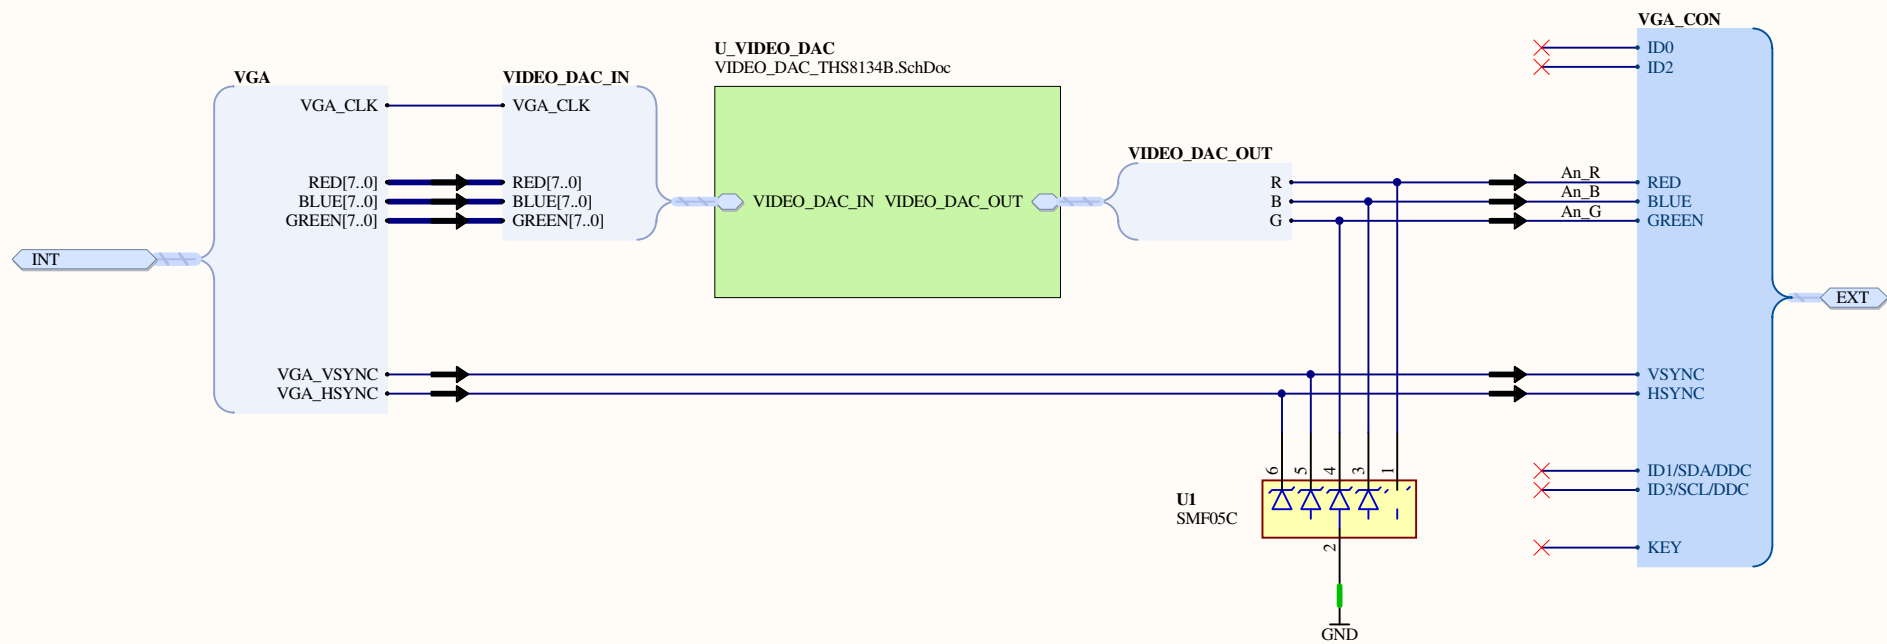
VGA_CON
ID0
ID2
U_VIDEO_DAC
VIDEO_DAC_THS8134B.SchDoc
VGA
VIDEO_DAC_IN
VGA_CLK
VGA_CLK
VIDEO_DAC_OUT
RED[7..0]
BLUE[7..0]
GREEN[7..0]
RED[7..0]
BLUE[7..0]
GREEN[7..0]
VIDEO_DAC_IN
VIDEO_DAC_OUT
R
B
G
An_R
An_B
An_G
RED
BLUE
GREEN
INT
EXT
VGA_VSYNC
VGA_HSYNC
VSYNC
HSYNC
6
5
4
3
1
U1
SMF05C
2
ID1/SDA/DDC
ID3/SCL/DDC
KEY
GND